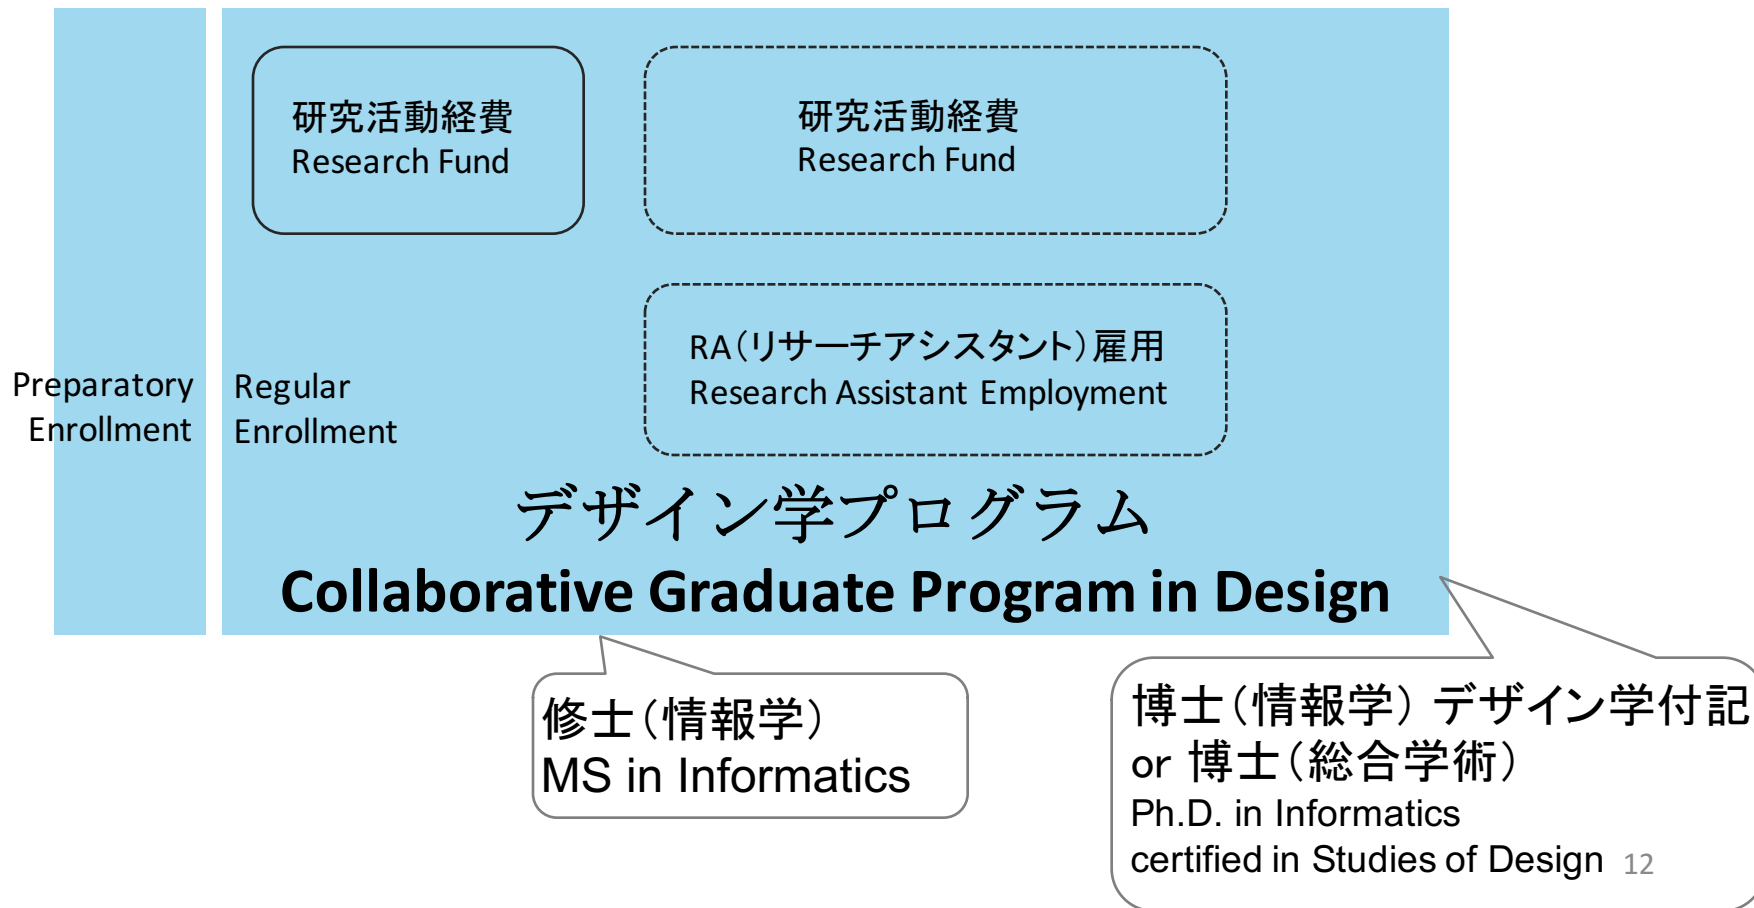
研究活動経費
Research Fund

研究活動経費
Research Fund

RA（リサーチアシスタント）雇用
Research Assistant Employment

Preparatory Enrollment

Regular Enrollment

デザイン学プログラム
Collaborative Graduate Program in Design

修士（情報学）
MS in Informatics

博士（情報学）デザイン学付記
or 博士（総合学術）
Ph.D. in Informatics
certified in Studies of Design

12